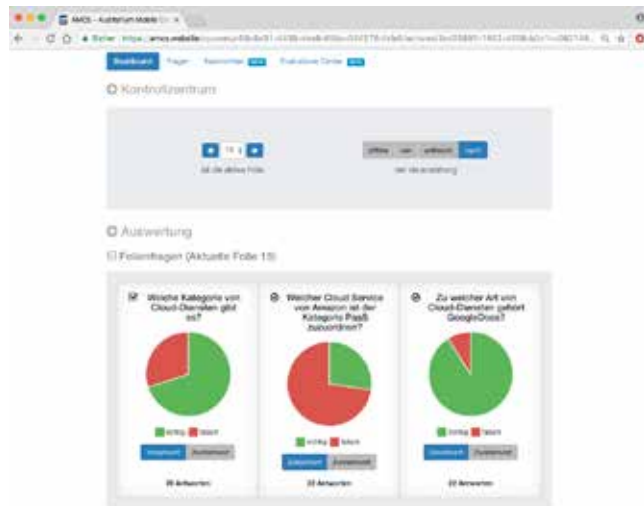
AMCS - Auditorium Mobile Cl ×

Sicher https://amcs.mobile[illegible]

Dashboard Fragen Nachrichten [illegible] Evaluations Center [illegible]

Kontrollzentrum

15

ist die aktive Folie

offline vor während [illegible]

vor der Anzeichnung

Auswertung

Folienfragen (Aktuelle Folie 15)

Welche Kategorie von Cloud-Diensten gibt es?

richtig falsch

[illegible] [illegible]

26 Antworten

Welcher Cloud Service von Amazon ist der Kategorie PaaS zuzuordnen?

richtig falsch

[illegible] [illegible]

22 Antworten

Zu welcher Art von Cloud-Diensten gehört GoogleDocs?

richtig falsch

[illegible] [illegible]

22 Antworten